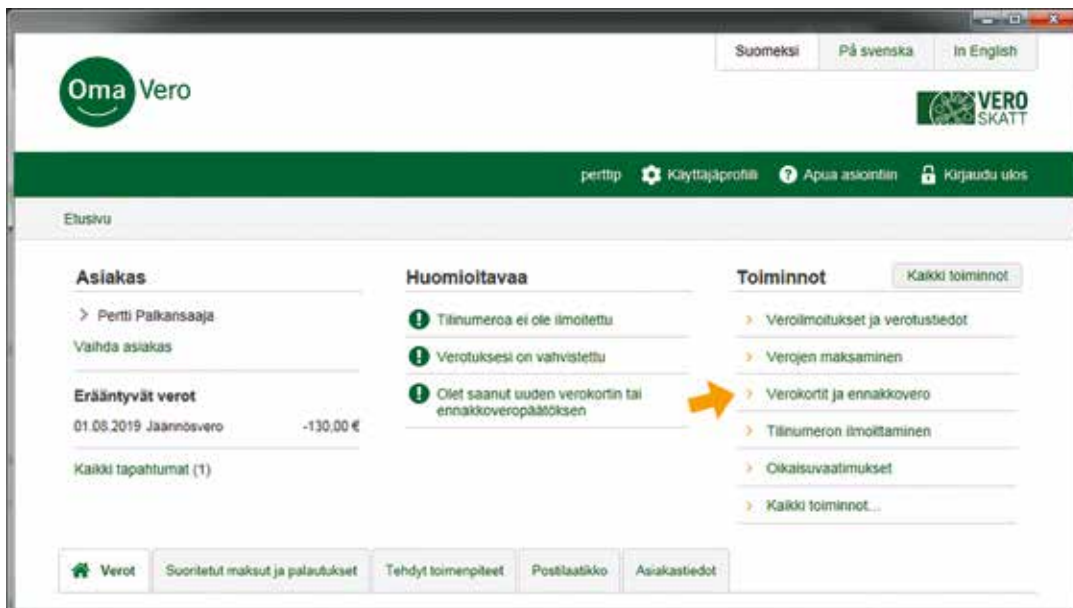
Suomeksi | På svenska | In English

Oma Vero

VERO SKATT

perttip Käyttäjäprofiili Apua asiointiin Kirjaudu ulos

Etusivu

Asiakas

> Pertti Palkansaaja

Vaihda asiakas

Erääntyvät verot

01.08.2019 Jäännösvero -130,00 €

Kaikki tapahtumat (1)

Huomioitavaa

Tilinumeroa ei ole ilmoitettu

Verotuksesi on vahvistettu

Olet saanut uuden verokortin tai ennakkoveropäätöksen

Toiminnot

Kaikki toiminnot

> Veroilmoitukset ja verotustiedot

> Verojen maksaminen

> Verokortit ja ennakkovero

> Tilinumeron ilmoittaminen

> Oikaisuvaatimukset

> Kaikki toiminnot...

Verot | Suoritetut maksut ja palautukset | Tehdyt toimenpiteet | Postilaatikko | Asiakastiedot